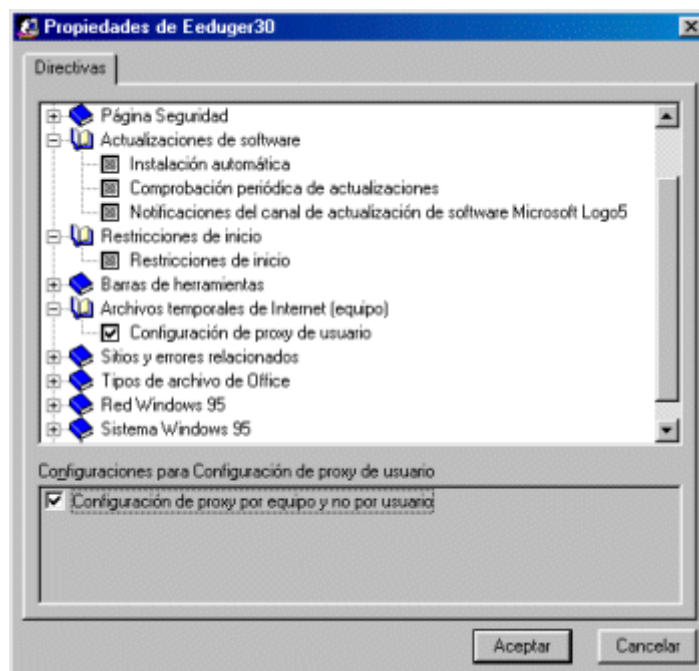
Propiedades de Eeduger30

Directivas

Página Seguridad
Actualizaciones de software
Instalación automática
Comprobación periódica de actualizaciones
Notificaciones del canal de actualización de software Microsoft Logo5
Restricciones de inicio
Restricciones de inicio
Barras de herramientas
Archivos temporales de Internet (equipo)
Configuración de proxy de usuario
Sitios y errores relacionados
Tipos de archivo de Office
Red Windows 95
Sistema Windows 95

Configuraciones para Configuración de proxy de usuario

Configuración de proxy por equipo y no por usuario

Aceptar
Cancelar